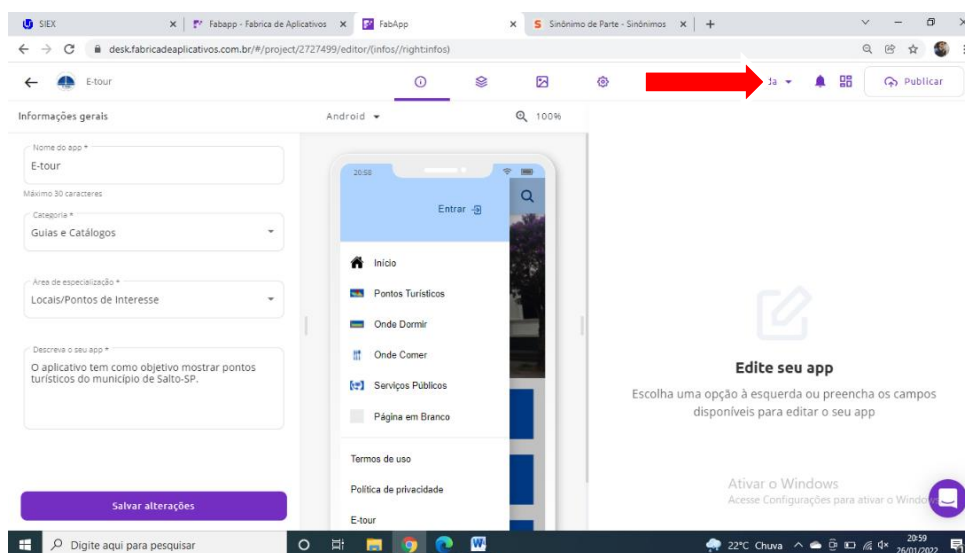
SIEX × Fabapp - Fabrica de Aplicativos × FabApp × Sinônimo de Parte - Sinônimos × +

desk.fabricadeaplicativos.com.br/#/project/2727499/editor/(infos//right:infos)

E-tour

da Publicar

Informações gerais

Android 100%

Nome do app *
E-tour
Máximo 30 caracteres

Categoria *
Guias e Catálogos

Área de especialização *
Locais/Pontos de Interesse

Descreva o seu app *
O aplicativo tem como objetivo mostrar pontos turísticos do município de Salto-SP.

Salvar alterações

20:58

Entrar

Início
Pontos Turísticos
Onde Dormir
Onde Comer
Serviços Públicos
Página em Branco

Termos de uso
Política de privacidade
E-tour

Edite seu app
Escolha uma opção à esquerda ou preencha os campos disponíveis para editar o seu app

Ativar o Windows
Acesse Configurações para ativar o Windows.

Digite aqui para pesquisar

22°C Chuva 20:59 26/01/2022